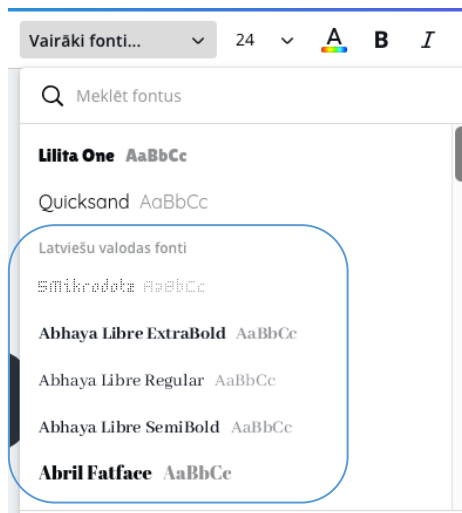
Vairāki fonti... 24 A B I

Meklēt fontus

Lilita One AaBbCc

Quicksand AaBbCc

Latviešu valodas fonti

5Mikrodots AaBbCc

Abhaya Libre ExtraBold AaBbCc

Abhaya Libre Regular AaBbCc

Abhaya Libre SemiBold AaBbCc

Abril Fatface AaBbCc